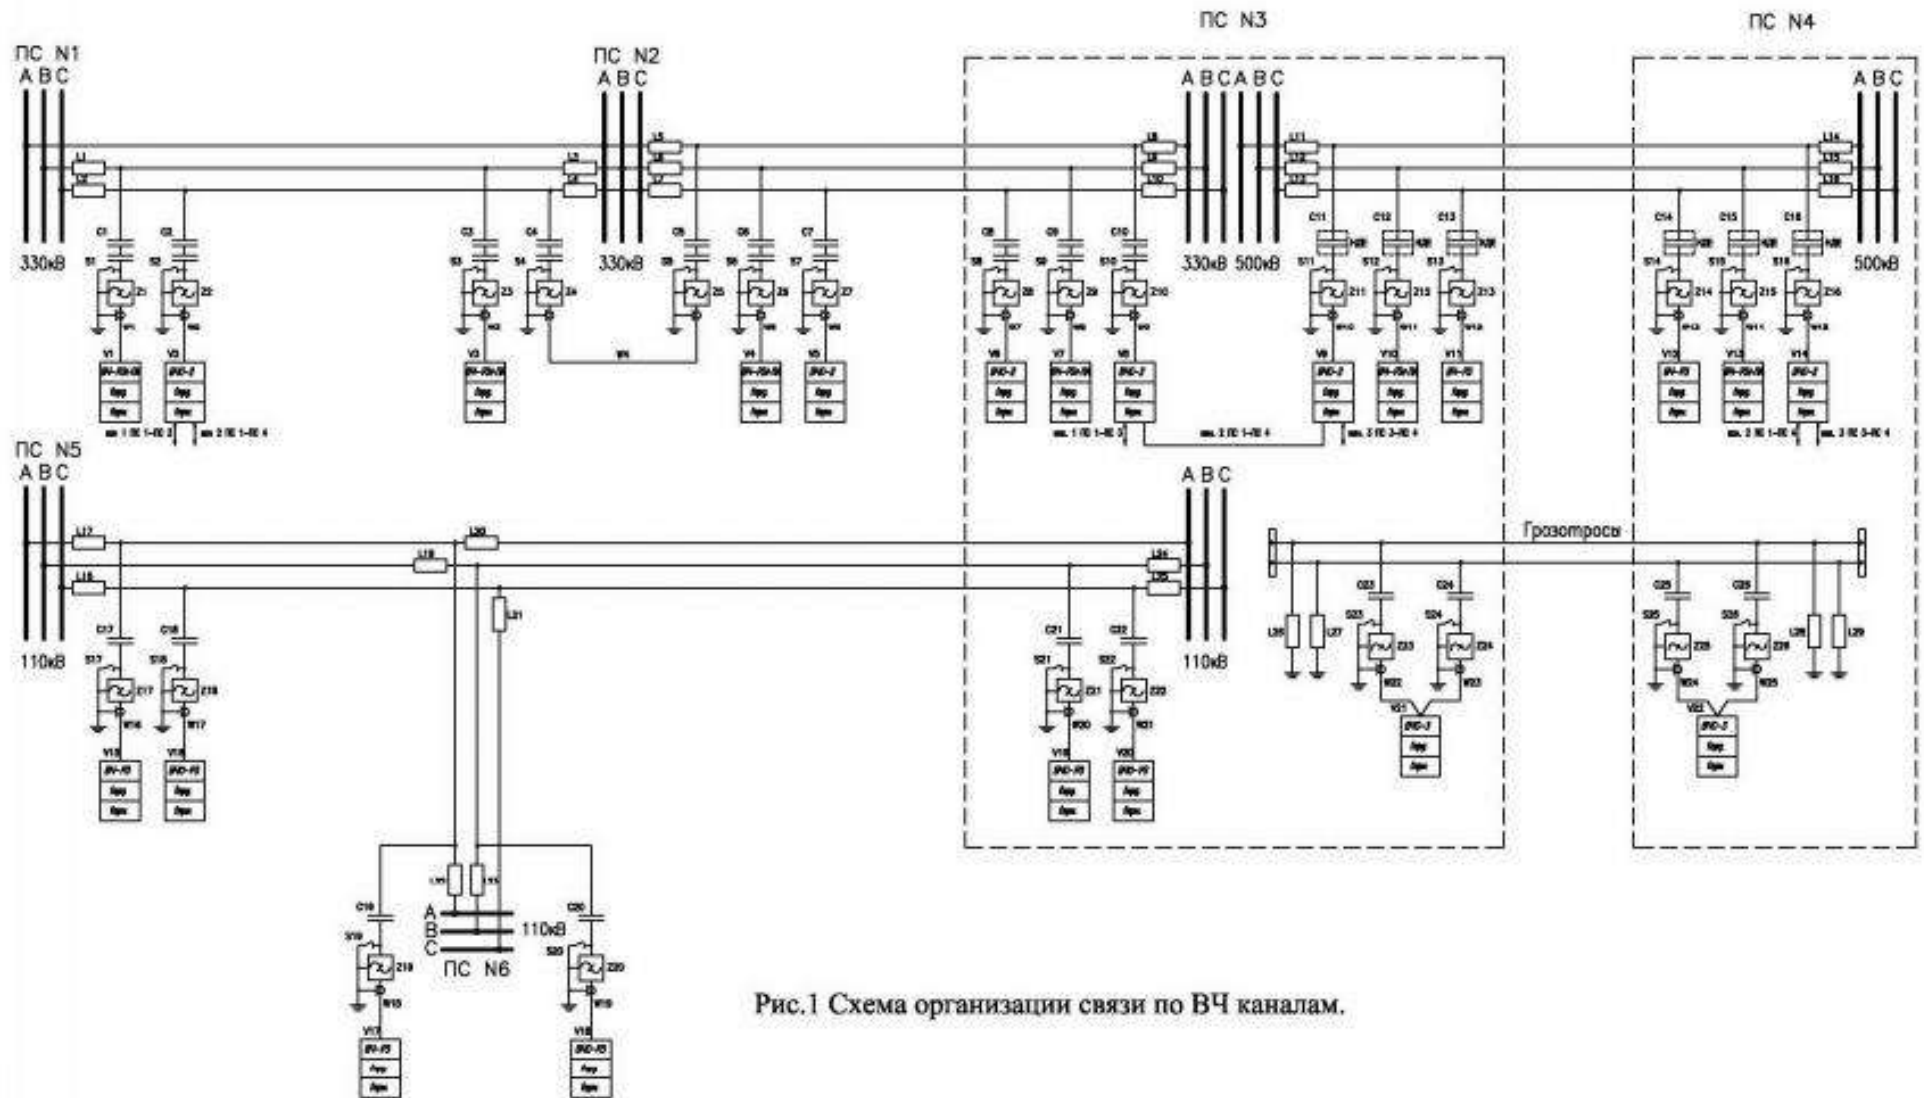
ПС N1
A B C
330кВ

ПС N2
A B C
330кВ

ПС N3
A B C A B C
330кВ 500кВ

ПС N4
A B C
500кВ

L1 L2 L3 L4 L5 L6 L7 L8 L9 L10 L11 L12 L13 L14 L15 L16

C1 C2 C3 C4 C5 C6 C7 C8 C9 C10 C11 C12 C13 C14 C15 C16

S1 S2 S3 S4 S5 S6 S7 S8 S9 S10 S11 S12 S13 S14 S15 S16

Z1 Z2 Z3 Z4 Z5 Z6 Z7 Z8 Z9 Z10 Z11 Z12 Z13 Z14 Z15 Z16

V1 V2 V3 V4 V5 V6 V7 V8 V9 V10 V11 V12 V13 V14

ПС N5
A B C
110кВ

L17 L18 L19 L20 L21 L24 L25

A B C
110кВ

Грозотросы

L26 L27 L28 L29

C17 C18 C21 C22 C23 C24 C25 C26

S17 S18 S21 S22 S23 S24 S25 S26

Z17 Z18 Z21 Z22 Z23 Z24 Z25 Z26

V15 V16 V19 V20 V21 V22

C19 C20
S19 S20
Z19 Z20
V17 V18

A
B
C
110кВ
ПС N6

Рис.1 Схема организации связи по ВЧ каналам.